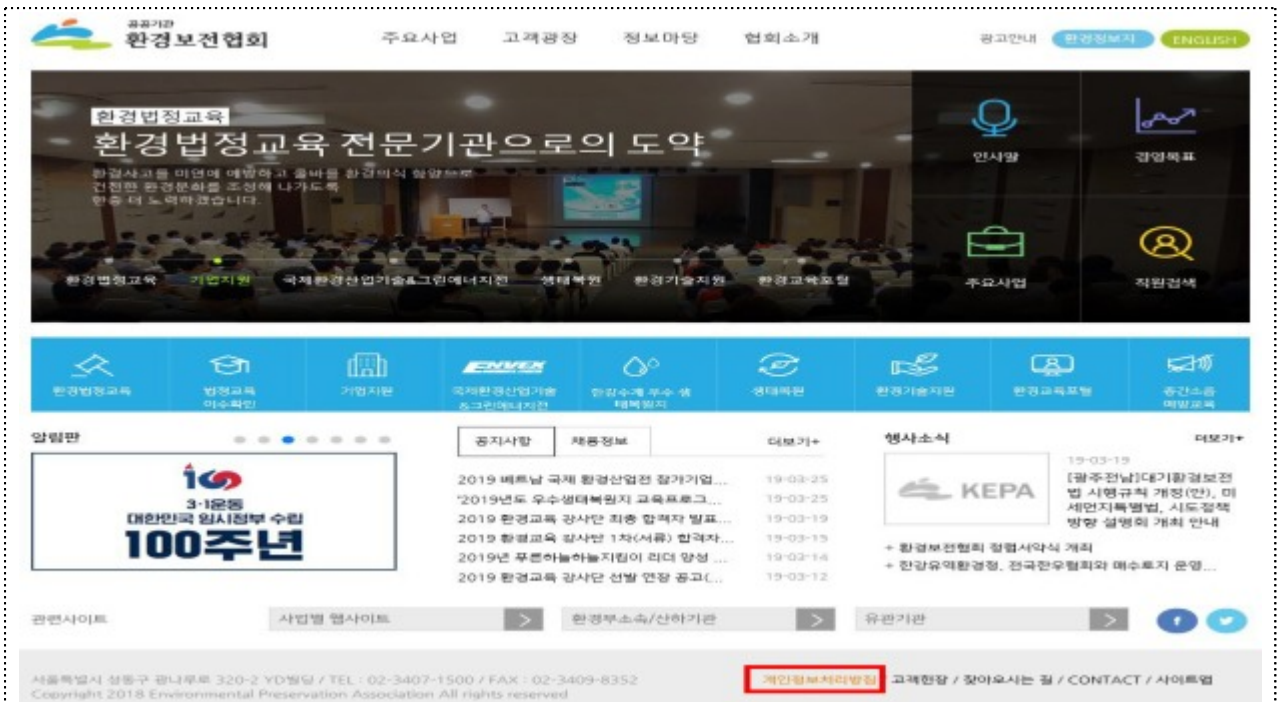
공공기관
환경보전협회

주요사업 고객광장 정보마당 협회소개

광고안내 환경정보지 ENGLISH

환경법정교육
환경법정교육 전문기관으로의 도약
환경사고를 미연에 예방하고 올바른 환경의식 함양으로 건전한 환경문화를 조성해 나가도록 한층 더 노력하겠습니다.

환경법정교육 기업지원 국제환경산업기술&그린에너지전 생태복원 환경기술지원 환경교육포털

인사말 경영목표 주요사업 직원검색

환경법정교육 | 법정교육 이수확인 | 기업지원 | ENVEX 국제환경산업기술&그린에너지전 | 한강수계 우수 생태복원지 | 생태복원 | 환경기술지원 | 환경교육포털 | 층간소음 예방교육

알림판

100
3·1운동
대한민국 임시정부 수립
100주년

공지사항 채용정보 더보기+

2019 베트남 국제 환경산업전 참가기업... 19-03-25
'2019년도 우수생태복원지 교육프로그... 19-03-25
2019 환경교육 강사단 최종 합격자 발표... 19-03-19
2019 환경교육 강사단 1차(서류) 합격자... 19-03-15
2019년 푸른하늘하늘지킴이 리더 양성 ... 19-03-14
2019 환경교육 강사단 선발 연장 공고(... 19-03-12

행사소식 더보기+

KEPA
19-03-19
[광주전남]대기환경보전법 시행규칙 개정(안), 미세먼지특별법, 시도정책 방향 설명회 개최 안내

+ 환경보전협회 청렴서약식 개최
+ 한강유역환경청, 전국한우협회와 매수토지 운영...

관련사이트 사업별 웹사이트 환경부소속/산하기관 유관기관

서울특별시 성동구 광나루로 320-2 YD빌딩 / TEL : 02-3407-1500 / FAX : 02-3409-8352
Copyright 2018 Environmental Preservation Association All rights reserved

개인정보처리방침 고객헌장 / 찾아오시는 길 / CONTACT / 사이트맵